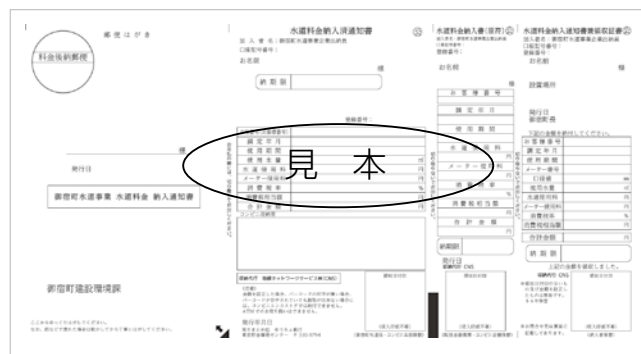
郵便はがき

料金後納郵便

様

発行日

御宿町水道事業 水道料金 納入通知書

御宿町建設環境課

水道料金納入済通知書

収入者名：御宿町水道事業企業出納員
口座記号番号：

お名前

様

納期限

登録番号：

調定年月

検針期間

使用水量

水道使用料

メーター使用料

消費税率

消費税相当額

合計金額

見 本

発行元

水道料金納入書(原符)

お名前

お客様番号

調定年月

使用期間

水道使用料

メーター使用料

消費税率

消費税相当額

合計金額

納期限

発行日

水道料金納入通知書兼領収証書

収入者名：御宿町水道事業企業出納員
口座記号番号：

お名前

設置場所

発行日

下記の金額を納付してください。

お客様番号

調定年月

使用期間

メーター番号

使用水量

水道使用料

メーター使用料

消費税率

消費税相当額

合計金額

納期限

上記の金額を領収しました。

(収入印紙不要)

(収入印紙不要)